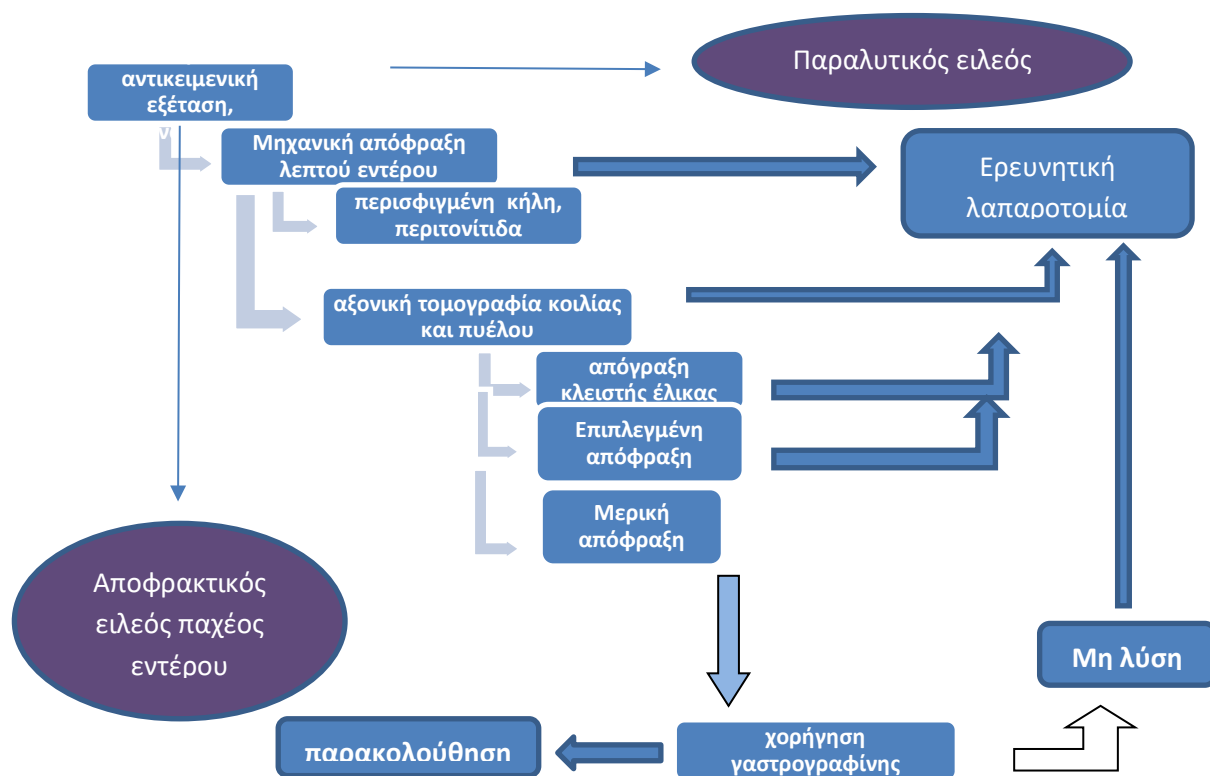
αντικειμενική εξέταση,

Παραλυτικός ειλεός

Μηχανική απόφραξη λεπτού εντέρου

Ερευνητική λαπαροτομία

περισφιγμένη κήλη, περιτονίτιδα

αξονική τομογραφία κοιλίας και πυέλου

απόγραξη κλειστής έλικας

Επιπλεγμένη απόφραξη

Μερική απόφραξη

Αποφρακτικός ειλεός παχέος εντέρου

Μη λύση

παρακολούθηση

χορήγηση γαστρογραφίνης